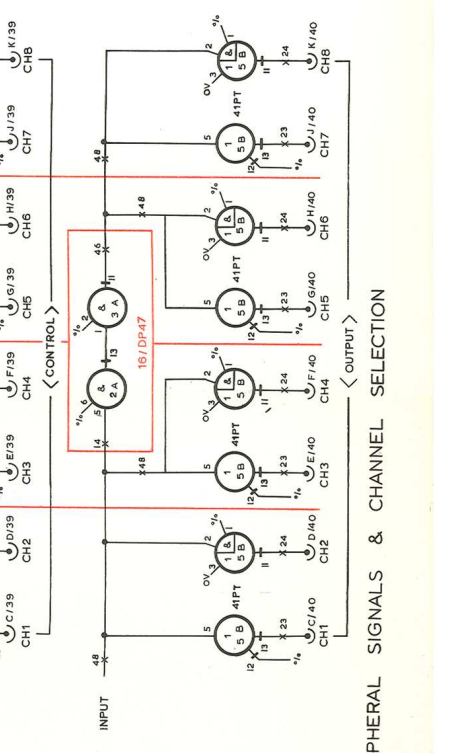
C/39
CH1
D/39
CH2
E/39
CH3
F/39
CH4
⟨CONTROL⟩
G/39
CH5
H/39
CH6
J/39
CH7
K/39
CH8

INPUT
48

5
1
5 B
41PT
12
13
23
0/0
C/40
CH1

2
0/0
1 &
5 B
OV 3
1
11
24
D/40
CH2

14
48
5
1
5 B
41PT
12
13
23
0/0
E/40
CH3

0/0 6
&
2 A
5
2
0/0
1 &
5 B
OV 3
1
11
24
F/40
CH4

16/DP47
0/0 2
&
3 A
1
13
46
11

48
5
1
5 B
41PT
12
13
23
0/0
G/40
CH5

2
0/0
1 &
5 B
OV 3
1
11
24
H/40
CH6

48
5
1
5 B
41PT
12
13
23
0/0
J/40
CH7

2
0/0
1 &
5 B
OV 3
1
11
24
K/40
CH8

⟨OUTPUT⟩

PHERAL SIGNALS & CHANNEL SELECTION